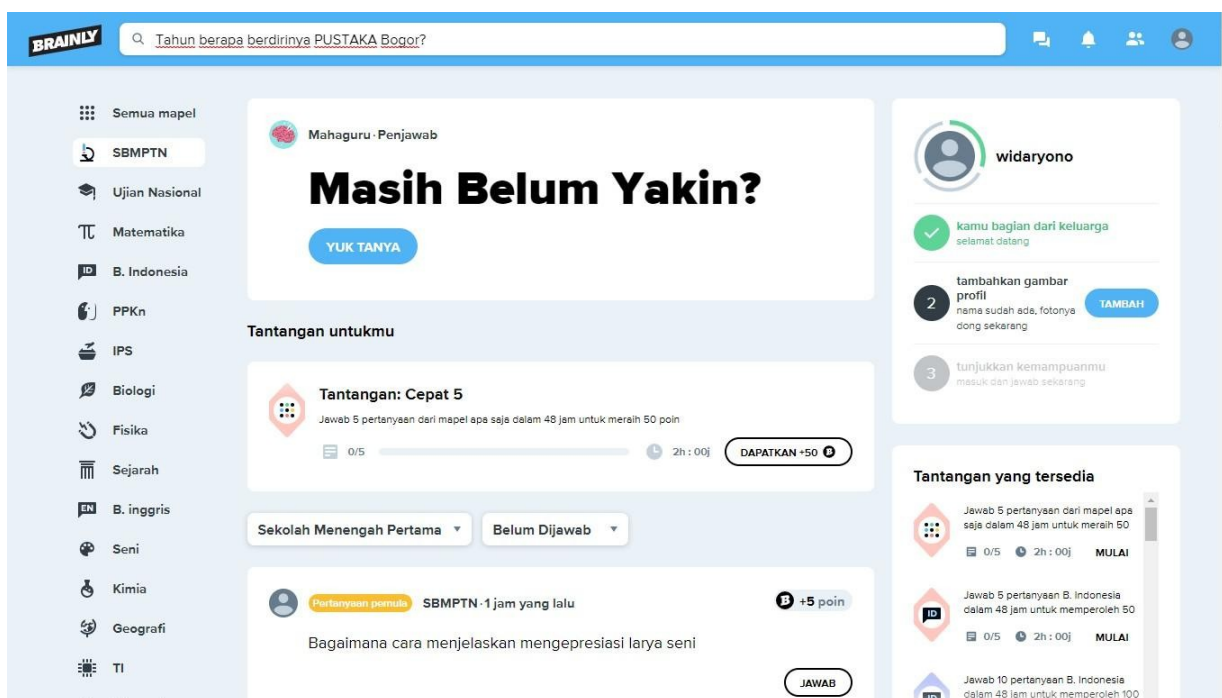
BRAINLY

Tahun berapa berdirinya PUSTAKA Bogor?

Semua mapel
SBMPTN
Ujian Nasional
Matematika
B. Indonesia
PPKn
IPS
Biologi
Fisika
Sejarah
B. inggris
Seni
Kimia
Geografi
TI

Mahaguru · Penjawab

Masih Belum Yakin?

YUK TANYA

Tantangan untukmu

Tantangan: Cepat 5

Jawab 5 pertanyaan dari mapel apa saja dalam 48 jam untuk meraih 50 poin

0/5

2h : 00j

DAPATKAN +50

Sekolah Menengah Pertama

Belum Dijawab

Pertanyaan pemula

SBMPTN · 1 jam yang lalu

+5 poin

Bagaimana cara menjelaskan mengepresiasi larya seni

JAWAB

widaryono

kamu bagian dari keluarga
selamat datang

2
tambahkan gambar profil
nama sudah ada, fotonya dong sekarang

TAMBAH

3
tunjukkan kemampuanmu
masuk dan jawab sekarang

Tantangan yang tersedia

Jawab 5 pertanyaan dari mapel apa saja dalam 48 jam untuk meraih 50

0/5
2h : 00j
MULAI

Jawab 5 pertanyaan B. Indonesia dalam 48 jam untuk memperoleh 50

0/5
2h : 00j
MULAI

Jawab 10 pertanyaan B. Indonesia dalam 48 jam untuk memperoleh 100